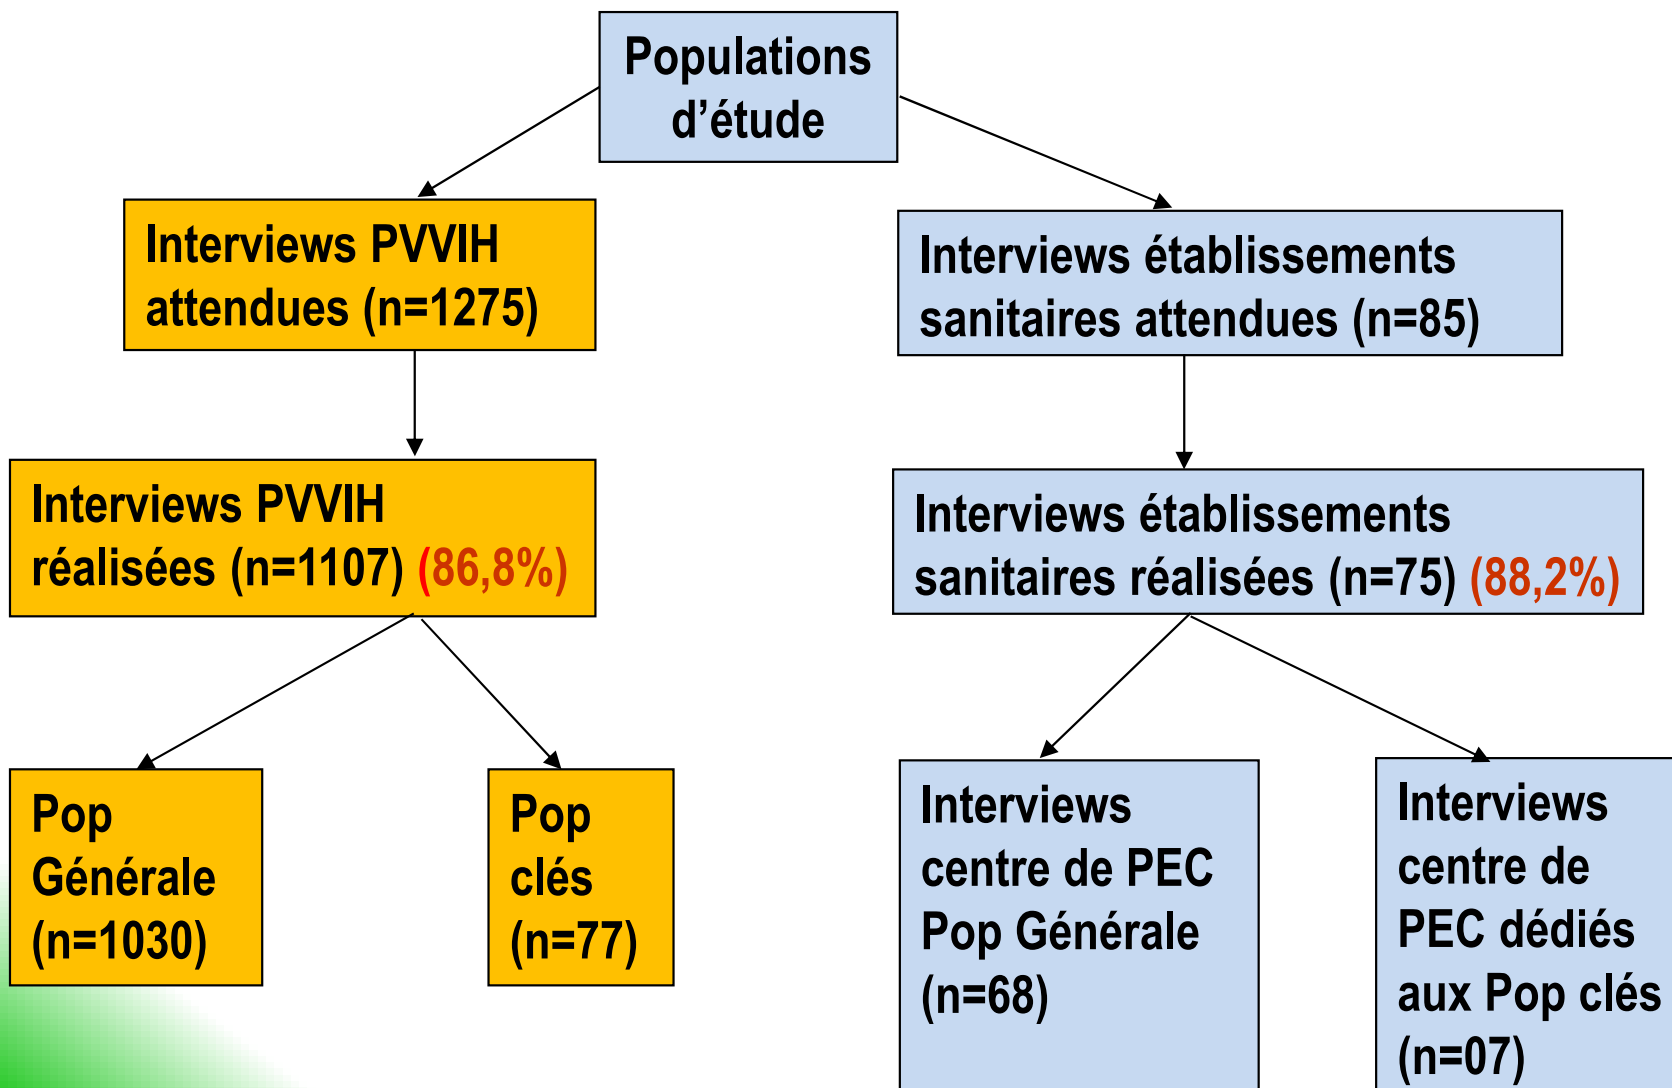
Populations d’étude

Interviews PVVIH attendues (n=1275)

Interviews établissements sanitaires attendues (n=85)

Interviews PVVIH réalisées (n=1107) (86,8%)

Interviews établissements sanitaires réalisées (n=75) (88,2%)

Pop Générale (n=1030)

Pop clés (n=77)

Interviews centre de PEC Pop Générale (n=68)

Interviews centre de PEC dédiés aux Pop clés (n=07)